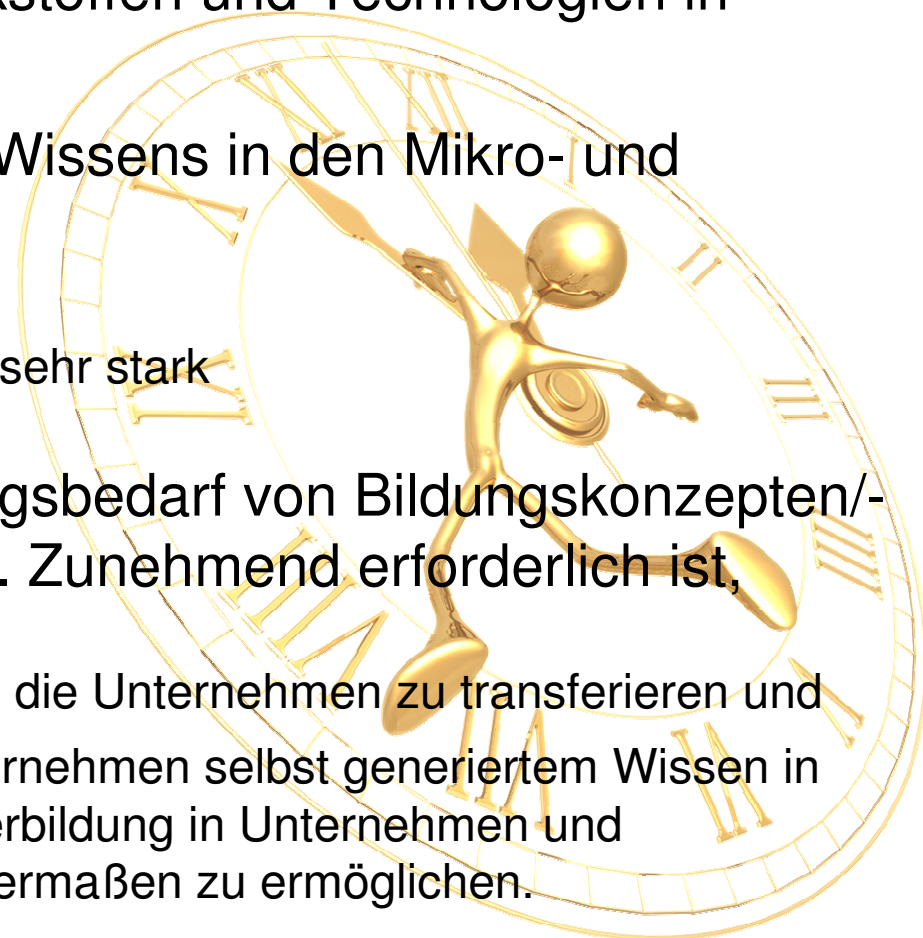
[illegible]kstoffen und Technologien in

Wissens in den Mikro- und

sehr stark

gsbedarf von Bildungskonzepten/-
. Zunehmend erforderlich ist,

die Unternehmen zu transferieren und

rnehmen selbst generiertem Wissen in
erbildung in Unternehmen und
ermaßen zu ermöglichen.

XI XII I II III IIII V VI VII VIII IX X